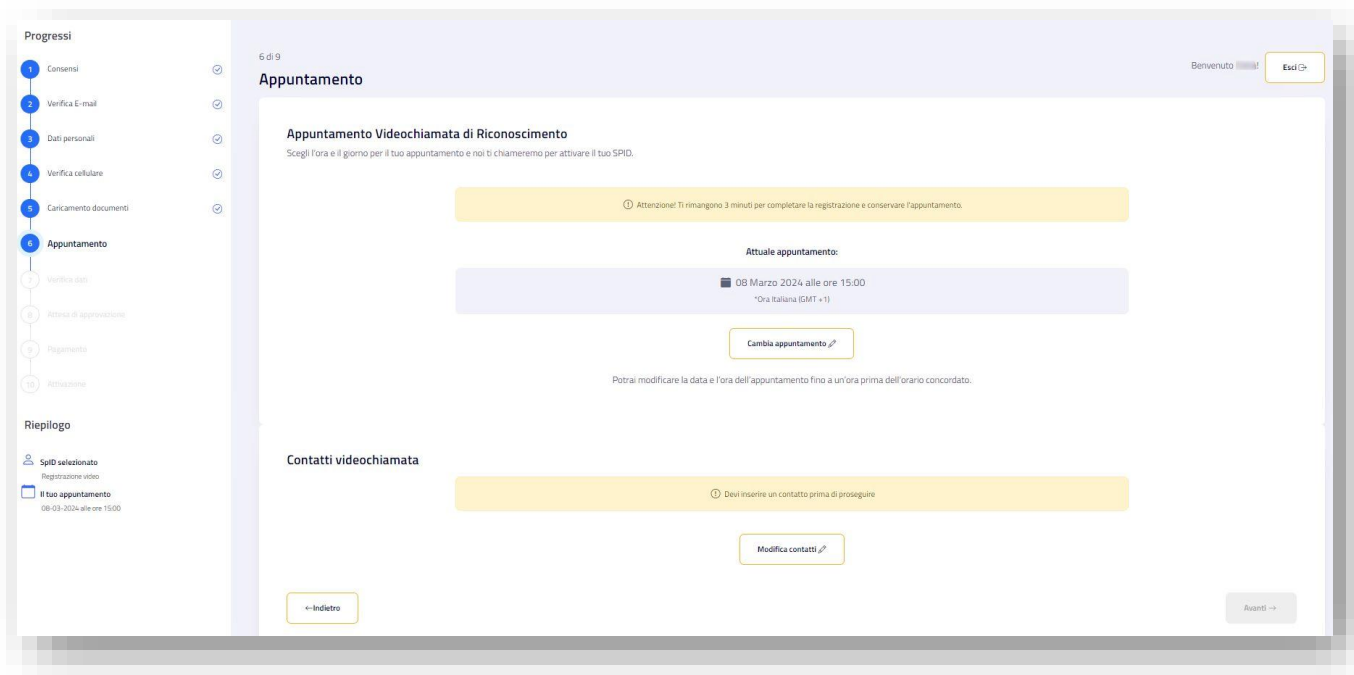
Progressi

1 Consensi
2 Verifica E-mail
3 Dati personali
4 Verifica cellulare
5 Caricamento documenti
6 Appuntamento
7 Verifica dati
8 Attesa di approvazione
9 Pagamento
10 Attivazione

Riepilogo

SpID selezionato
Registrazione video
Il tuo appuntamento
08-03-2024 alle ore 15:00

6 di 9
Appuntamento

Benvenuto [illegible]!
Esci

Appuntamento Videochiamata di Riconoscimento
Scegli l'ora e il giorno per il tuo appuntamento e noi ti chiameremo per attivare il tuo SPID.

Attenzione! Ti rimangono 3 minuti per completare la registrazione e conservare l'appuntamento.

Attuale appuntamento:

08 Marzo 2024 alle ore 15:00
*Ora Italiana (GMT +1)

Cambia appuntamento

Potrai modificare la data e l'ora dell'appuntamento fino a un'ora prima dell'orario concordato.

Contatti videochiamata

Devi inserire un contatto prima di proseguire

Modifica contatti

←Indietro

Avanti →